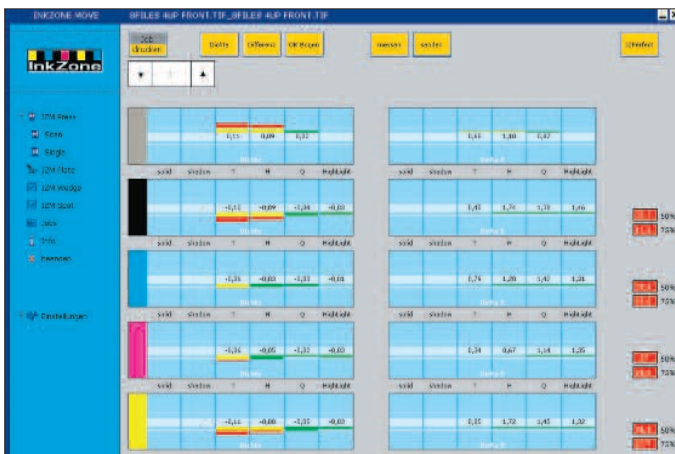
INKZONE MOVE 8FILES 4UP FRONT.TIF_8FILES 4UP FRONT.TIF

Job drucken

Delta

Differenz

OK Bogen

messen

senden

Effekt

InkZone

IZM Press

Scan

Single

IZM Plate

IZM Wedge

IZM Scan

Jobs

Info

beenden

Einstellungen

0,15 0,09 0,32

1,55 1,30 1,37

solid shadow T M Q HighLight

solid shadow T M Q HighLight

-0,12 -0,09 -1,34 -0,03

1,45 1,74 1,38 1,66

solid shadow T M Q HighLight

solid shadow T M Q HighLight

-0,16 -0,03 -1,33 -0,03

1,74 1,20 1,42 1,24

solid shadow T M Q HighLight

solid shadow T M Q HighLight

-0,16 -0,05 -1,32 -0,03

1,34 0,67 1,18 1,26

solid shadow T M Q HighLight

solid shadow T M Q HighLight

-0,11 -0,08 -1,35 -0,03

1,35 1,72 1,45 1,32

50%
75%
50%
75%
50%
75%
50%
75%